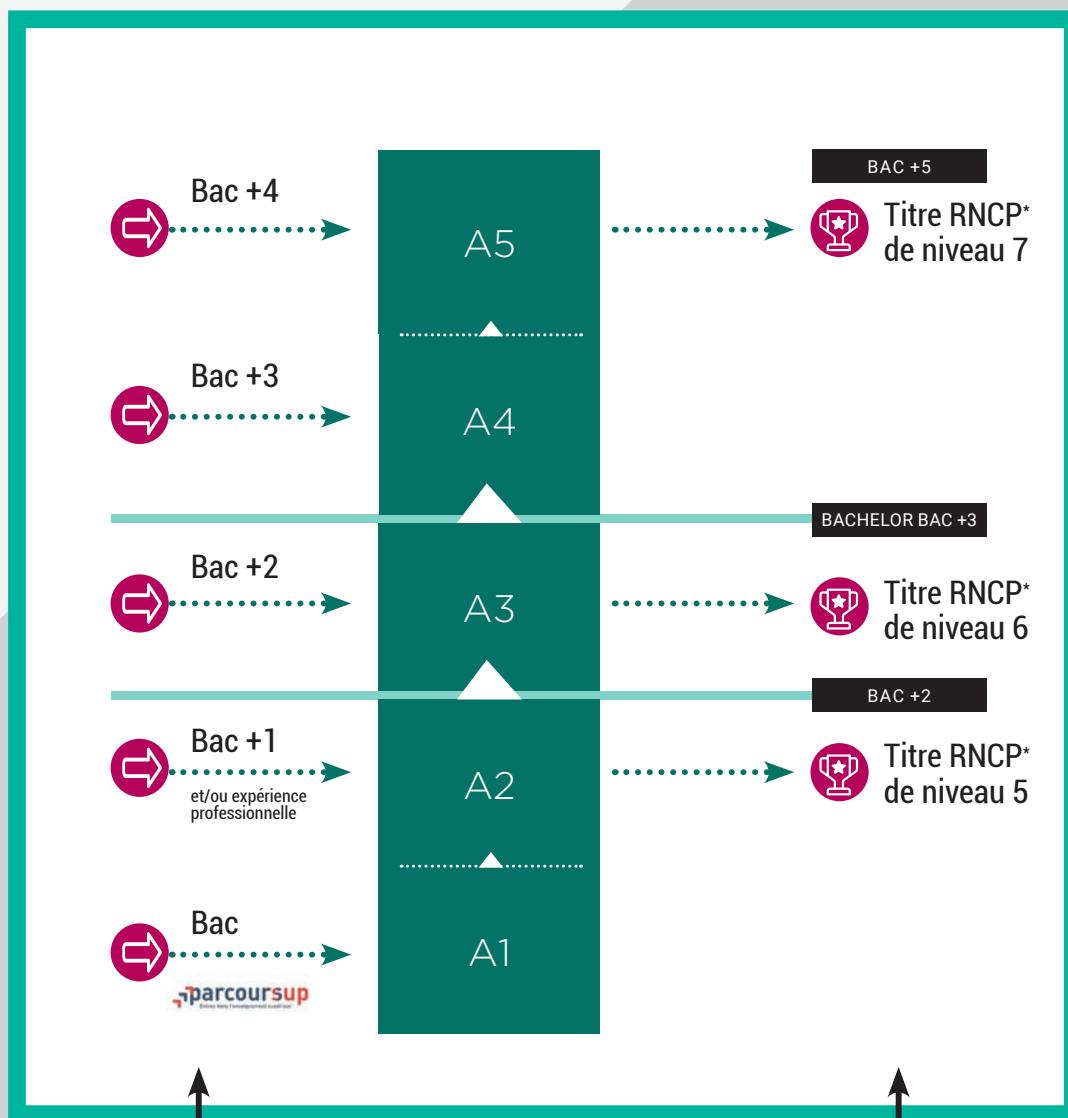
BAC +5

Bac +4

A5

Titre RNCP* de niveau 7

Bac +3

A4

BACHELOR BAC +3

Bac +2

A3

Titre RNCP* de niveau 6

BAC +2

Bac +1

et/ou expérience professionnelle

A2

Titre RNCP* de niveau 5

Bac

parcoursup

Entrez dans l'enseignement supérieur

A1